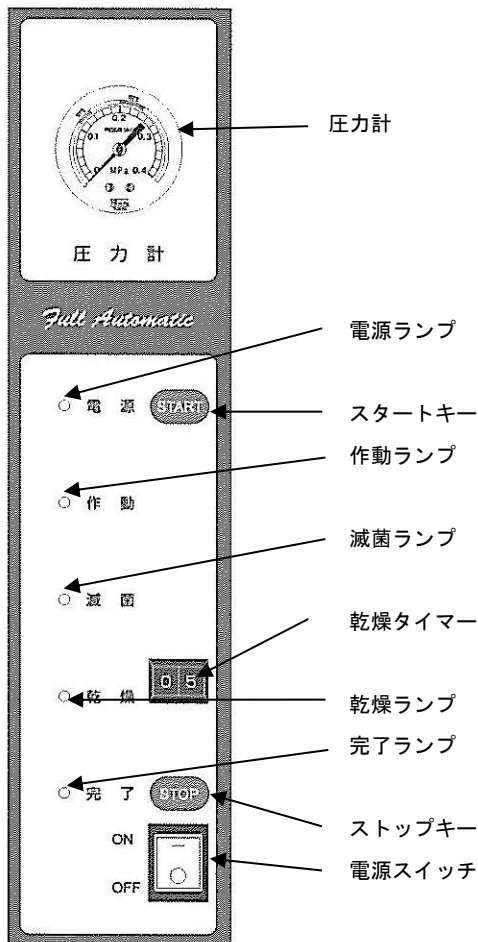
0.2
0.1
0.3
0
MPa
0.4

圧力計

圧力計

Full Automatic

電源ランプ

電源 START

スタートキー

作動ランプ

作動

滅菌ランプ

滅菌

乾燥タイマー

0 5

乾燥

乾燥ランプ

完了ランプ

完了 STOP

ストップキー

ON

OFF

電源スイッチ